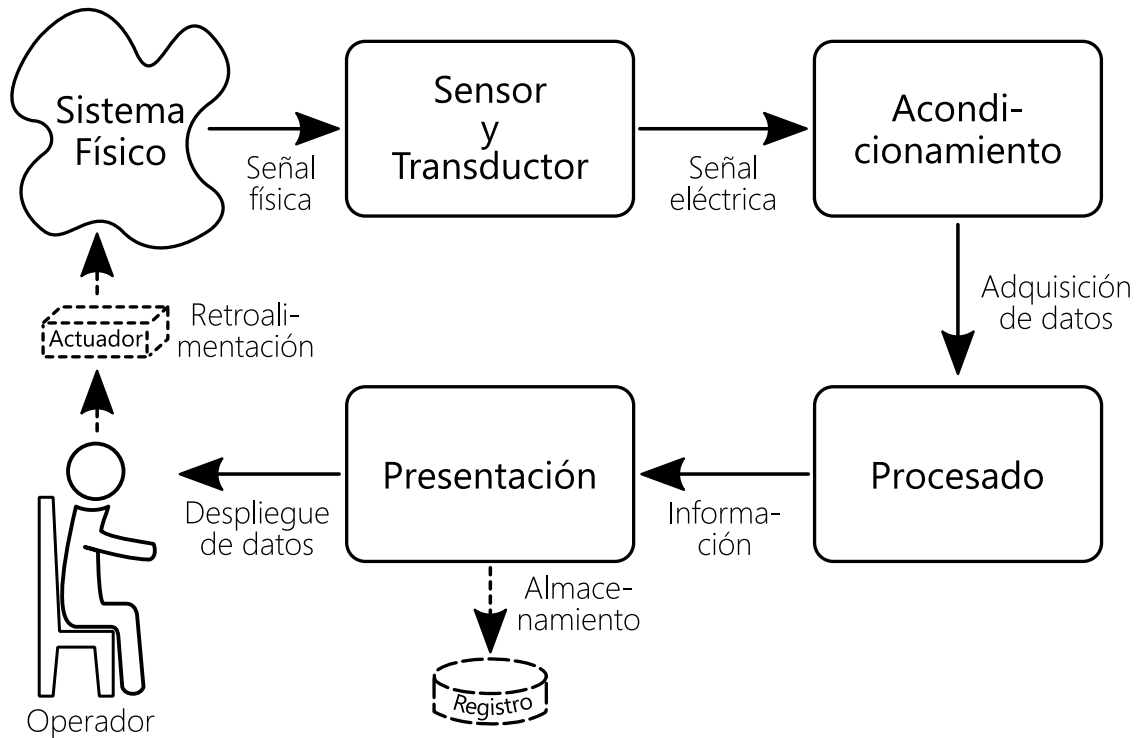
Sistema Físico

Señal física

Sensor y Transductor

Señal eléctrica

Acondicionamiento

Adquisición de datos

Retroalimentación

Actuador

Procesado

Información

Presentación

Despliegue de datos

Almacenamiento

Registro

Operador